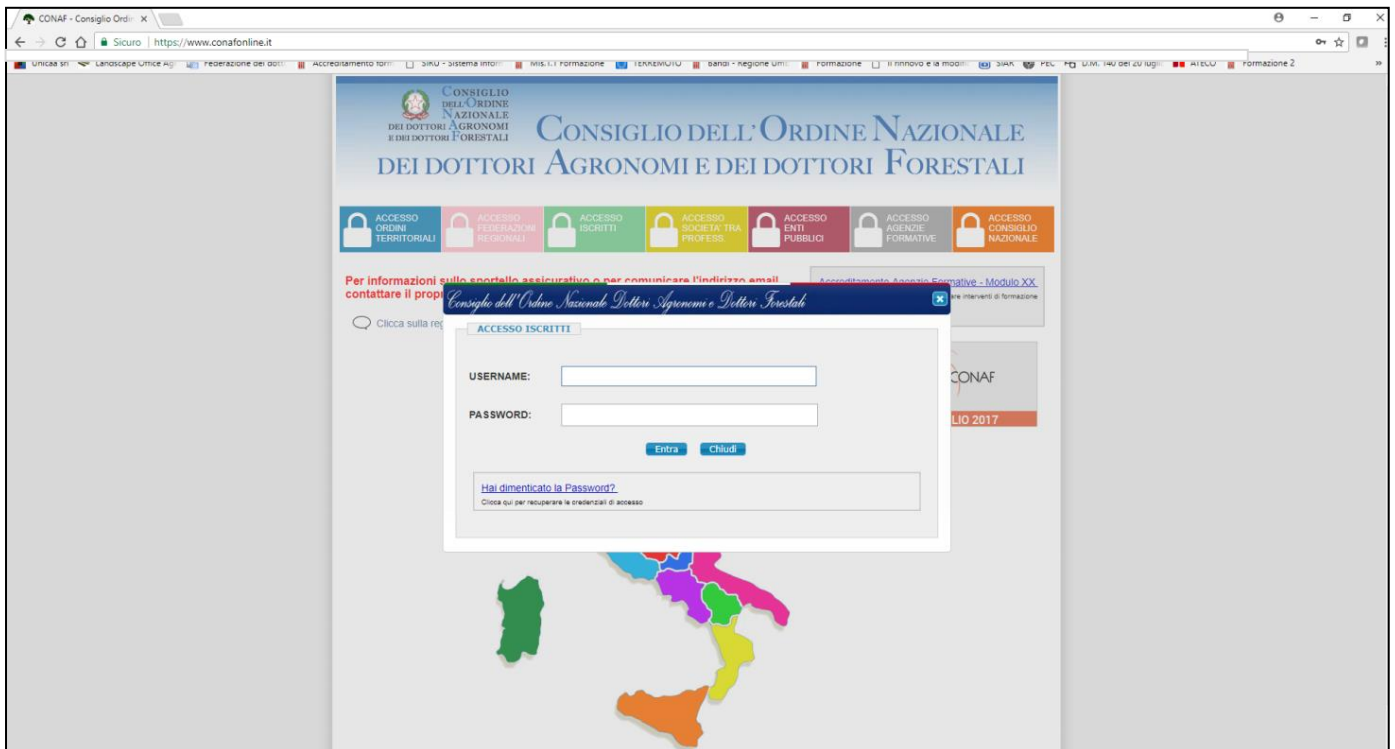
CONAF - Consiglio Ordin ×

Sicuro | https://www.conafonline.it

Unicaa srl | Landscape Office Ag | Federazione dei dott | Accreditamento form | SIRU - Sistema Infor | Mis.1.1 Formazione | TERREMOTO | Bandi - Regione Um | Formazione | Il rinnovo e la modi | SIAR | PEC | D.M. 140 del 20 lugli | ATECO | Formazione 2

CONSIGLIO DELL'ORDINE NAZIONALE DEI DOTTORI AGRONOMI E DEI DOTTORI FORESTALI

CONSIGLIO DELL'ORDINE NAZIONALE DEI DOTTORI AGRONOMI E DEI DOTTORI FORESTALI

ACCESSO ORDINI TERRITORIALI | ACCESSO FEDERAZIONI REGIONALI | ACCESSO ISCRITTI | ACCESSO SOCIETA' TRA PROFESS. | ACCESSO ENTI PUBBLICI | ACCESSO AGENZIE FORMATIVE | ACCESSO CONSIGLIO NAZIONALE

Per informazioni sullo sportello assicurativo o per comunicare l'indirizzo email contattare il propr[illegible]

Clicca sulla reg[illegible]

Accreditamento Agenzie Formative - Modulo XX
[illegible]are interventi di formazione

CONAF

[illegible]LIO 2017

Consiglio dell'Ordine Nazionale Dottori Agronomi e Dottori Forestali

ACCESSO ISCRITTI

USERNAME:

PASSWORD:

Entra | Chiudi

Hai dimenticato la Password?
Clicca qui per recuperare le credenziali di accesso